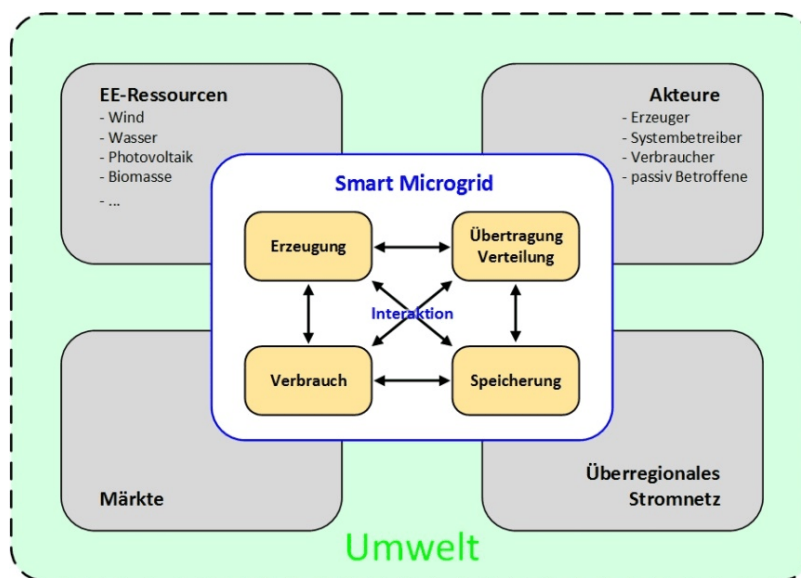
EE-Ressourcen
- Wind
- Wasser
- Photovoltaik
- Biomasse
- ...

Akteure
- Erzeuger
- Systembetreiber
- Verbraucher
- passiv Betroffene

Smart Microgrid

Erzeugung

Übertragung Verteilung

Interaktion

Verbrauch

Speicherung

Märkte

Überregionales Stromnetz

Umwelt